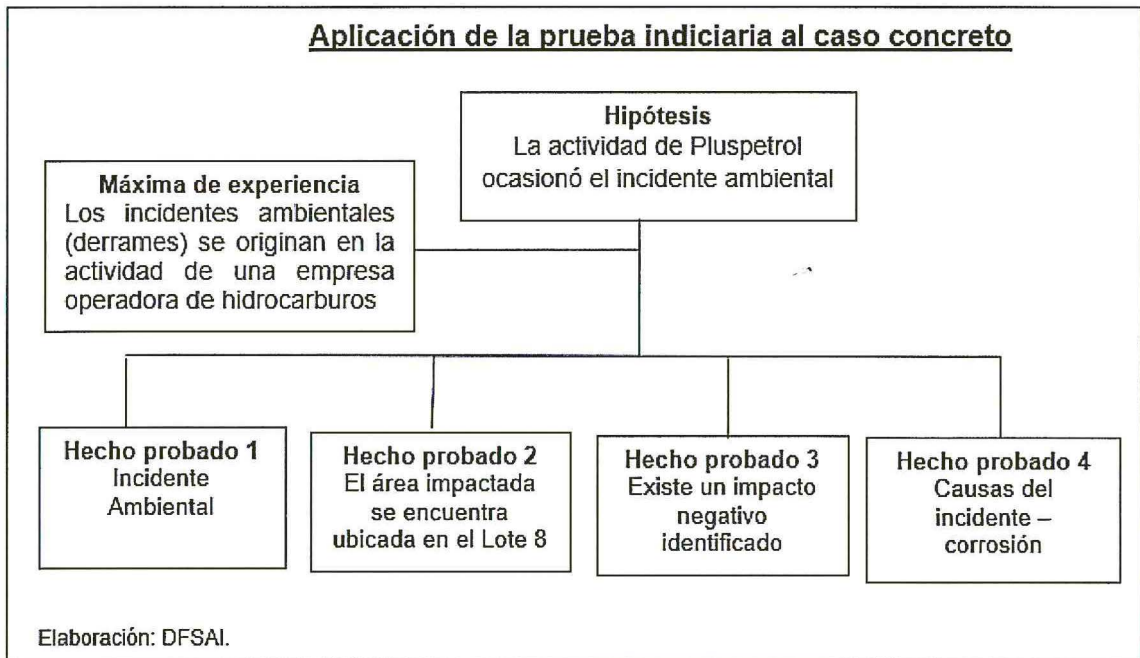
Aplicación de la prueba indiciaria al caso concreto

Hipótesis
La actividad de Pluspetrol ocasionó el incidente ambiental

Máxima de experiencia
Los incidentes ambientales (derrames) se originan en la actividad de una empresa operadora de hidrocarburos

Hecho probado 1
Incidente Ambiental

Hecho probado 2
El área impactada se encuentra ubicada en el Lote 8

Hecho probado 3
Existe un impacto negativo identificado

Hecho probado 4
Causas del incidente – corrosión

Elaboración: DFSAI.